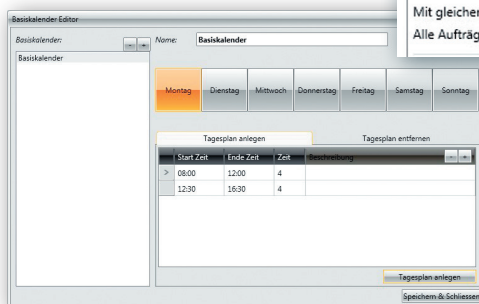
Basiskalender Editor

Mit gleicher
Alle Aufträg

Basiskalender:
- +
Basiskalender

Name: Basiskalender

Montag
Dienstag
Mittwoch
Donnerstag
Freitag
Samstag
Sonntag

Tagesplan anlegen
Tagesplan entfernen

| | Start Zeit | Ende Zeit | Zeit | Beschreibung |
|---|---|---|---|---|
| > | 08:00 | 12:00 | 4 | |
| | 12:30 | 16:30 | 4 | |

- +

Tagesplan anlegen
Speichern & Schliessen